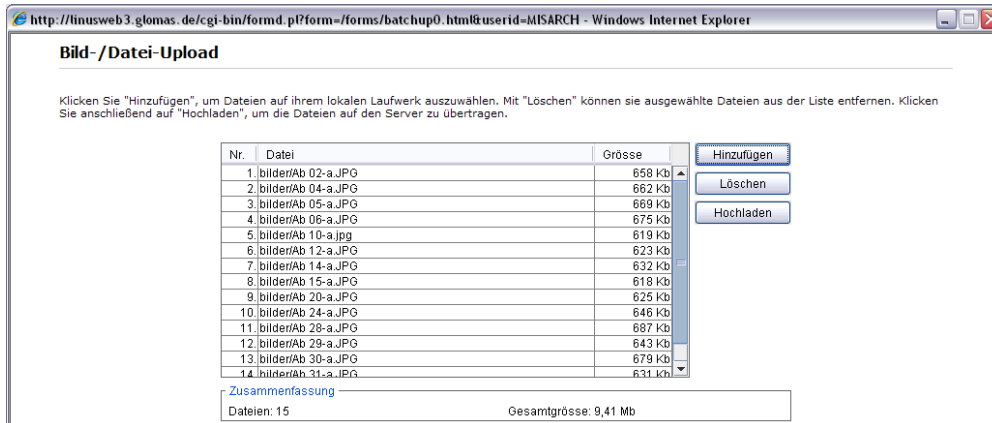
http://linusweb3.glomas.de/cgi-bin/formd.pl?form=/forms/batchup0.html&userid=MISARCH - Windows Internet Explorer

Bild-/Datei-Upload

Klicken Sie "Hinzufügen", um Dateien auf ihrem lokalen Laufwerk auszuwählen. Mit "Löschen" können sie ausgewählte Dateien aus der Liste entfernen. Klicken Sie anschließend auf "Hochladen", um die Dateien auf den Server zu übertragen.

| Nr. | Datei | Grösse |
|---|---|---|
| 1. | bilder/Ab 02-a.JPG | 658 Kb |
| 2. | bilder/Ab 04-a.JPG | 662 Kb |
| 3. | bilder/Ab 05-a.JPG | 669 Kb |
| 4. | bilder/Ab 06-a.JPG | 675 Kb |
| 5. | bilder/Ab 10-a.jpg | 619 Kb |
| 6. | bilder/Ab 12-a.JPG | 623 Kb |
| 7. | bilder/Ab 14-a.JPG | 632 Kb |
| 8. | bilder/Ab 15-a.JPG | 618 Kb |
| 9. | bilder/Ab 20-a.JPG | 625 Kb |
| 10. | bilder/Ab 24-a.JPG | 646 Kb |
| 11. | bilder/Ab 28-a.JPG | 687 Kb |
| 12. | bilder/Ab 29-a.JPG | 643 Kb |
| 13. | bilder/Ab 30-a.JPG | 679 Kb |
| 14 | bilder/Ab 31-a.JPG | 631 Kb |

Hinzufügen
Löschen
Hochladen

Zusammenfassung
Dateien: 15
Gesamtgrösse: 9,41 Mb